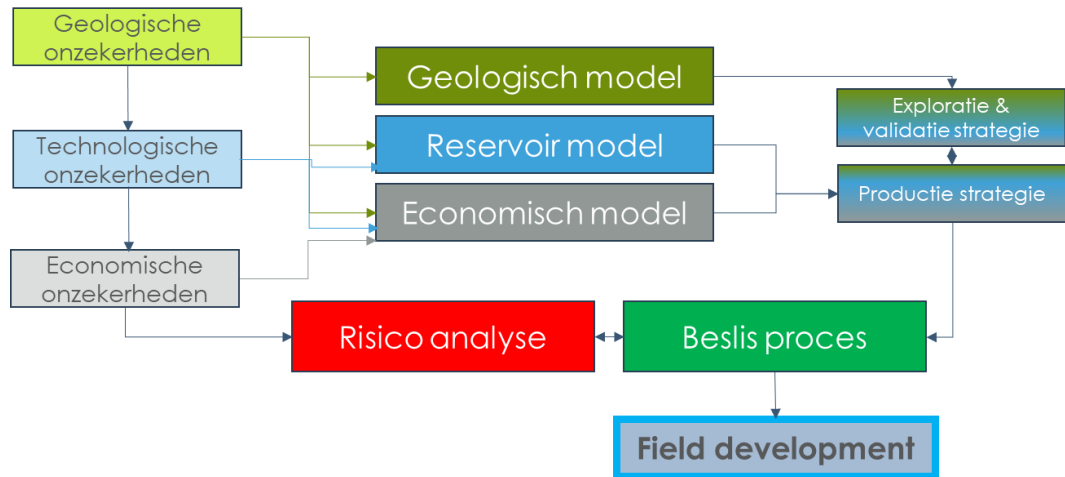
Geologische onzekerheden

Technologische onzekerheden

Economische onzekerheden

Geologisch model

Reservoir model

Economisch model

Exploratie & validatie strategie

Productie strategie

Risico analyse

Beslis proces

Field development